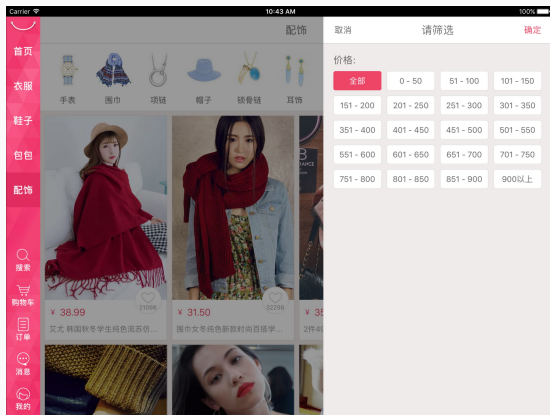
Carrier
10:43 AM
100%

首页
衣服
鞋子
包包
配饰
搜索
购物车
订单
消息
我的

配饰

手表
围巾
项链
帽子
锁骨链
耳饰

¥ 38.99
21066
艾尤 韩国秋冬学生纯色流苏仿...

¥ 31.50
22298
围巾女冬纯色新款时尚百搭学...

¥ 35
2件40

取消
请筛选
确定

价格:

| | | | |
|---|---|---|---|
| 全部 | 0 - 50 | 51 - 100 | 101 - 150 |
| 151 - 200 | 201 - 250 | 251 - 300 | 301 - 350 |
| 351 - 400 | 401 - 450 | 451 - 500 | 501 - 550 |
| 551 - 600 | 601 - 650 | 651 - 700 | 701 - 750 |
| 751 - 800 | 801 - 850 | 851 - 900 | 900以上 |